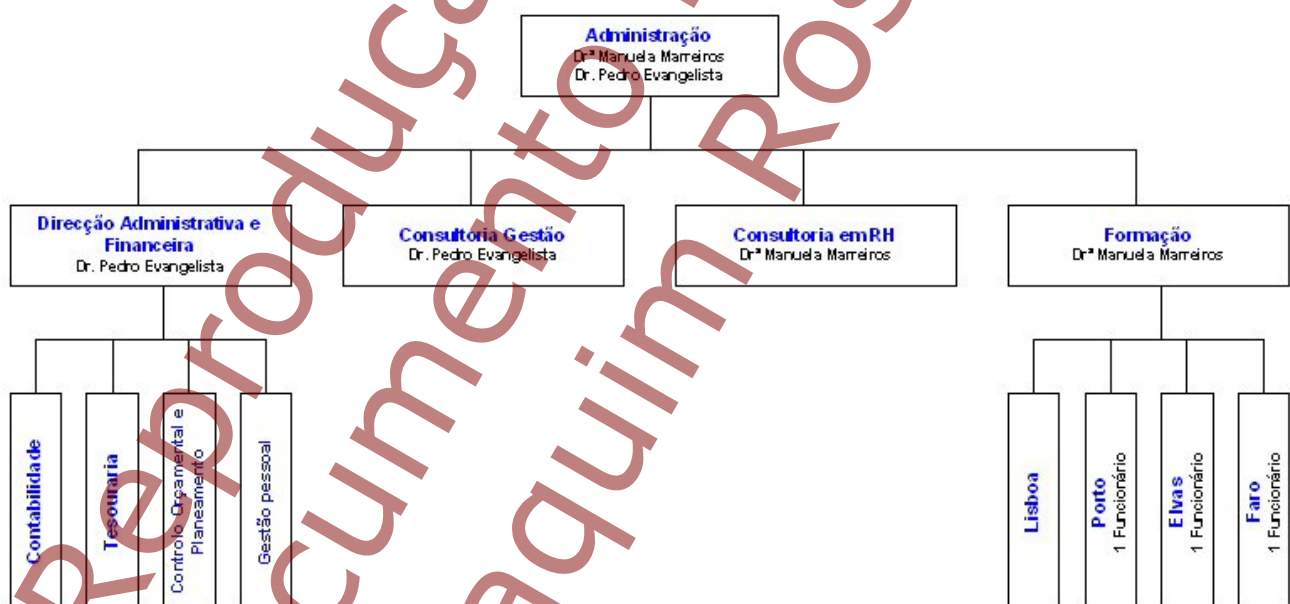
Administração
Drª Manuela Marreiros
Dr. Pedro Evangelista

Direcção Administrativa e Financeira
Dr. Pedro Evangelista

Consultoria Gestão
Dr. Pedro Evangelista

Consultoria em RH
Drª Manuela Marreiros

Formação
Drª Manuela Marreiros

Contabilidade

Tesouraria

Controlo Orçamental e Planeamento

Gestão pessoal

Lisboa

Porto
1 Funcionário

Elvas
1 Funcionário

Faro
1 Funcionário

Reprodução documento Joaquim Rosa